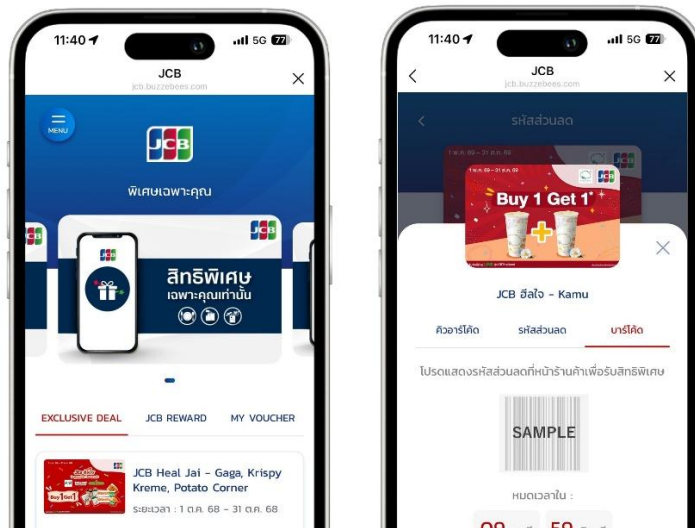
11:40
5G 77
JCB
jcb.buzzebees.com
MENU
JCB
พิเศษเฉพาะคุณ
JCB
สิทธิพิเศษ
เฉพาะคุณเท่านั้น
EXCLUSIVE DEAL
JCB REWARD
MY VOUCHER
Buy 1 Get 1
JCB Heal Jai - Gaga, Krispy Kreme, Potato Corner
ระยะเวลา : 1 ต.ค. 68 - 31 ต.ค. 68

11:40
5G 77
JCB
jcb.buzzebees.com
รหัสส่วนลด
1 ต.ค. 68 - 31 ต.ค. 68
JCB
Buy 1 Get 1
JCB ฮีลใจ - Kamu
คิวอาร์โค้ด
รหัสส่วนลด
บาร์โค้ด
โปรดแสดงรหัสส่วนลดที่หน้าร้านค้าเพื่อรับสิทธิพิเศษ
SAMPLE
หมดเวลาใน :
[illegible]